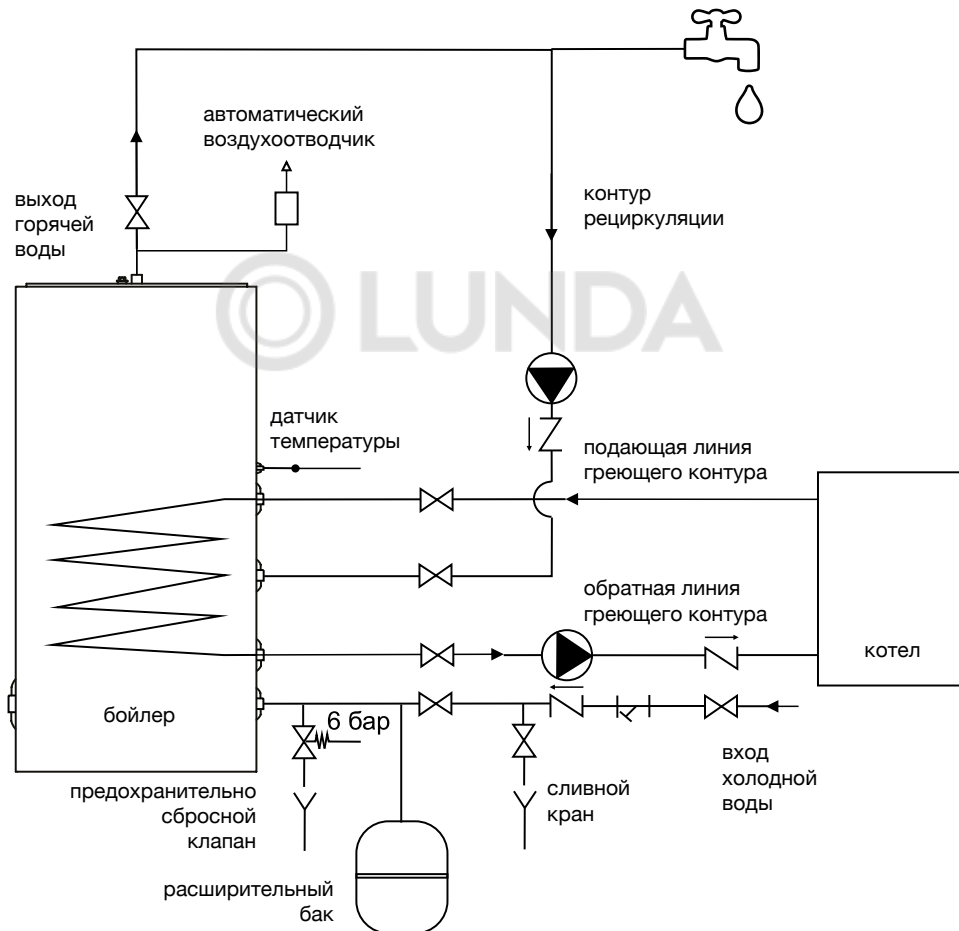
автоматический воздухоотводчик

выход горячей воды

контур рециркуляции

LUNDA

датчик температуры

подающая линия греющего контура

обратная линия греющего контура

котел

бойлер

6 бар

вход холодной воды

предохранительно сбросной клапан

сливной кран

расширительный бак